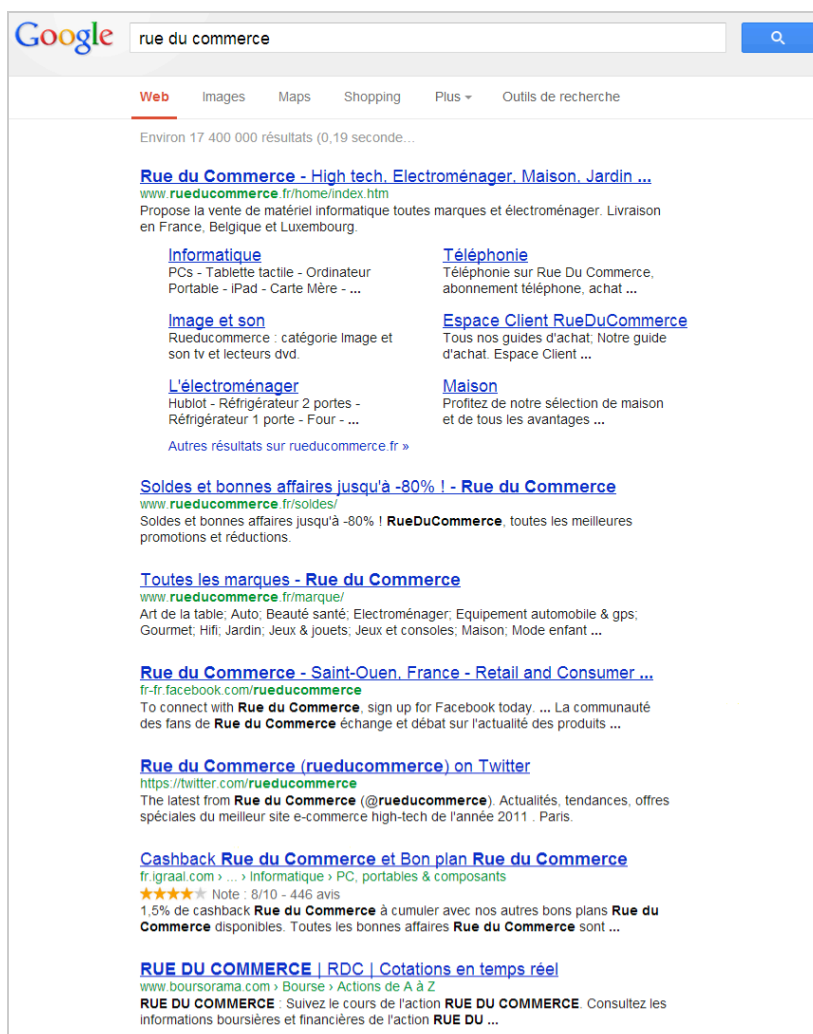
Google

rue du commerce

Web Images Maps Shopping Plus Outils de recherche

Environ 17 400 000 résultats (0,19 seconde...

Rue du Commerce - High tech, Electroménager, Maison, Jardin ...
www.rueducommerce.fr/home/index.htm
Propose la vente de matériel informatique toutes marques et électroménager. Livraison en France, Belgique et Luxembourg.

Informatique
PCs - Tablette tactile - Ordinateur Portable - iPad - Carte Mère - ...

Téléphonie
Téléphonie sur Rue Du Commerce, abonnement téléphone, achat ...

Image et son
Rueducommerce : catégorie Image et son tv et lecteurs dvd.

Espace Client RueDuCommerce
Tous nos guides d'achat; Notre guide d'achat. Espace Client ...

L'électroménager
Hublot - Réfrigérateur 2 portes - Réfrigérateur 1 porte - Four - ...

Maison
Profitez de notre sélection de maison et de tous les avantages ...

Autres résultats sur rueducommerce.fr »

Soldes et bonnes affaires jusqu'à -80% ! - Rue du Commerce
www.rueducommerce.fr/soldes/
Soldes et bonnes affaires jusqu'à -80% ! RueDuCommerce, toutes les meilleures promotions et réductions.

Toutes les marques - Rue du Commerce
www.rueducommerce.fr/marque/
Art de la table; Auto; Beauté santé; Electroménager; Equipement automobile & gps; Gourmet; Hifi; Jardin; Jeux & jouets; Jeux et consoles; Maison; Mode enfant ...

Rue du Commerce - Saint-Ouen, France - Retail and Consumer ...
fr-fr.facebook.com/rueducommerce
To connect with Rue du Commerce, sign up for Facebook today. ... La communauté des fans de Rue du Commerce échange et débat sur l'actualité des produits ...

Rue du Commerce (rueducommerce) on Twitter
https://twitter.com/rueducommerce
The latest from Rue du Commerce (@rueducommerce). Actualités, tendances, offres spéciales du meilleur site e-commerce high-tech de l'année 2011 . Paris.

Cashback Rue du Commerce et Bon plan Rue du Commerce
fr.igraal.com › ... › Informatique › PC, portables & composants
★★★★★ Note : 8/10 - 446 avis
1,5% de cashback Rue du Commerce à cumuler avec nos autres bons plans Rue du Commerce disponibles. Toutes les bonnes affaires Rue du Commerce sont ...

RUE DU COMMERCE | RDC | Cotations en temps réel
www.boursorama.com › Bourse › Actions de A à Z
RUE DU COMMERCE : Suivez le cours de l'action RUE DU COMMERCE. Consultez les informations boursières et financières de l'action RUE DU ...